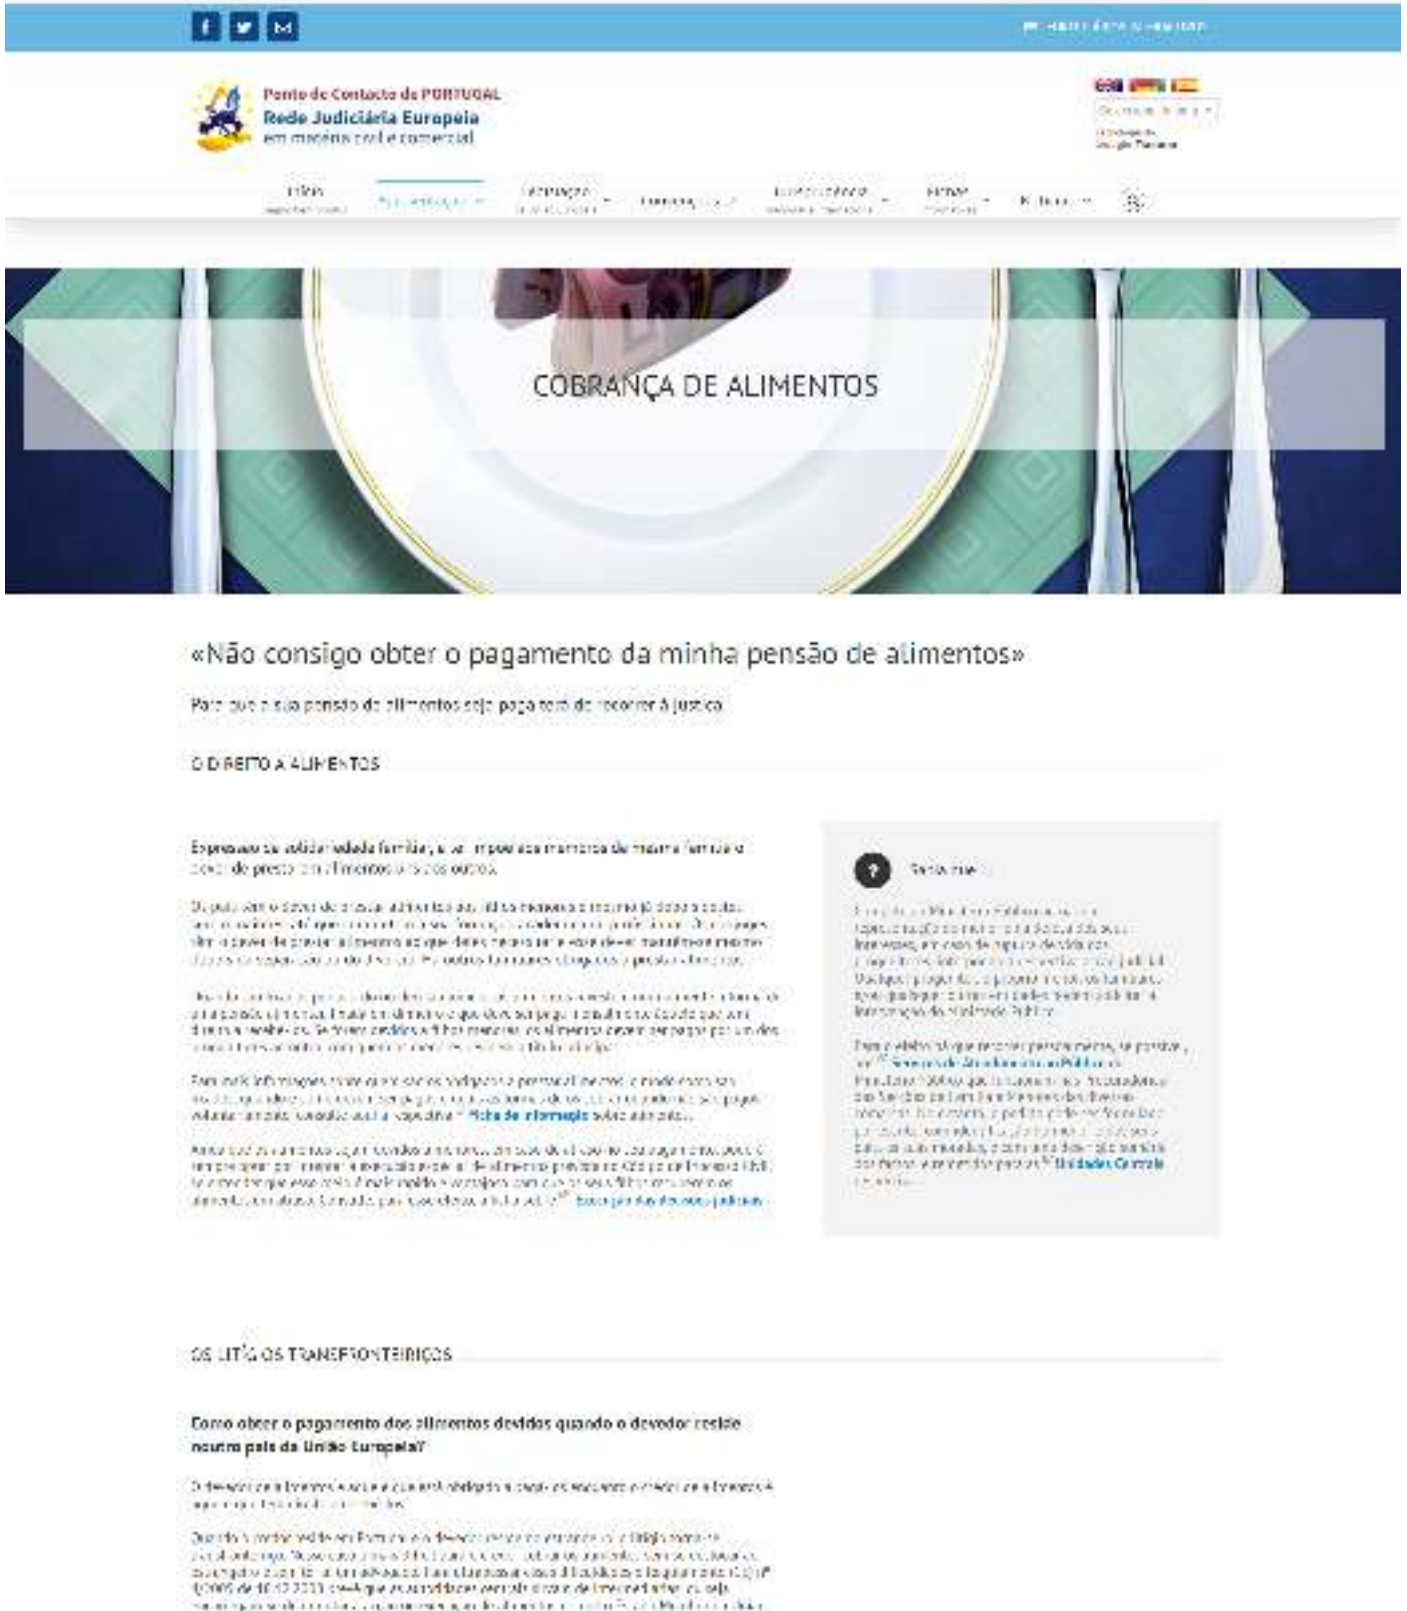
Ponto de Contacto de PORTUGAL
Rede Judiciária Europeia
em matéria civil e comercial

Início

COBRANÇA DE ALIMENTOS

«Não consigo obter o pagamento da minha pensão de alimentos»

Para que a sua pensão de alimentos seja paga terá de recorrer à justiça.

O DIREITO A ALIMENTOS

Expressão da solidariedade familiar, a lei impõe aos membros da mesma família o dever de prestar alimentos uns aos outros.

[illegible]

Para mais informações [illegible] Ficha de informação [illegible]

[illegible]

Sabia que

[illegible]

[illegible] Unidades Centrais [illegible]

OS LITÍGIOS TRANSFRONTEIRIÇOS

Como obter o pagamento dos alimentos devidos quando o devedor reside noutro país da União Europeia?

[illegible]

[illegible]